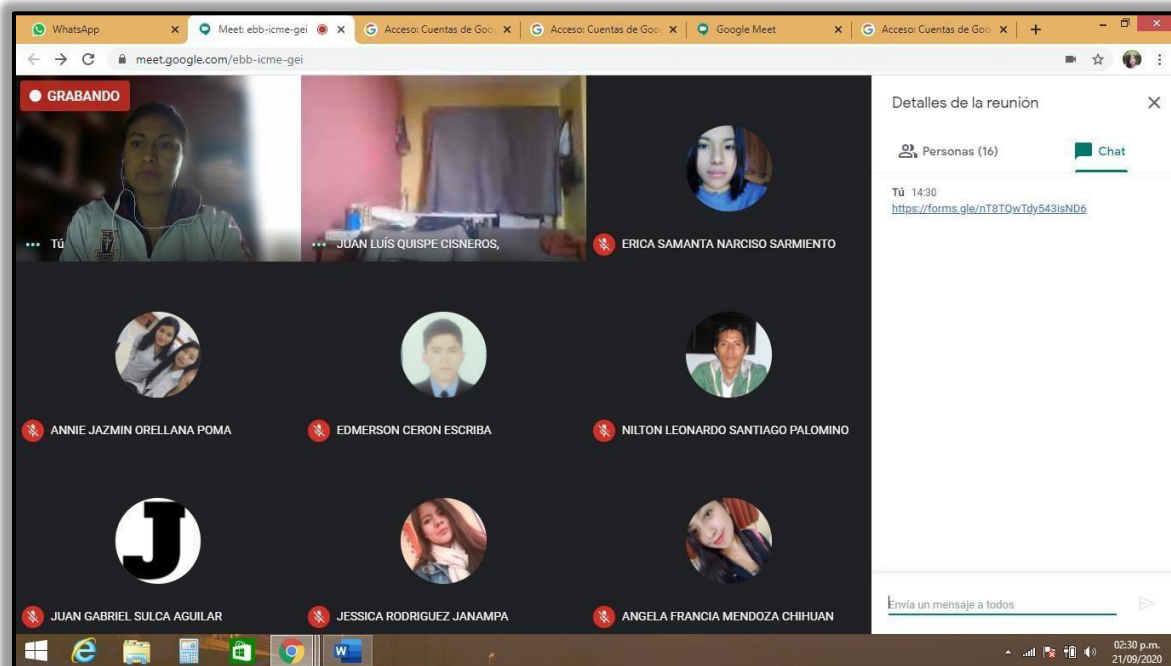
WhatsApp
Meet: ebb-icme-gei
Acceso: Cuentas de Goo
Acceso: Cuentas de Goo
Google Meet
Acceso: Cuentas de Goo

meet.google.com/ebb-icme-gei

GRABANDO

Tú
JUAN LUÍS QUISPE CISNEROS,
ERICA SAMANTA NARCISO SARMIENTO
ANNIE JAZMIN ORELLANA POMA
EDMERSON CERON ESCRIBA
NILTON LEONARDO SANTIAGO PALOMINO
J
JUAN GABRIEL SULCA AGUILAR
JESSICA RODRIGUEZ JANAMPA
ANGELA FRANCIA MENDOZA CHIHUAN

Detalles de la reunión
Personas (16)
Chat
Tú 14:30
https://forms.gle/nT8TQwTdy543isND6

Envía un mensaje a todos

02:30 p.m.
21/09/2020